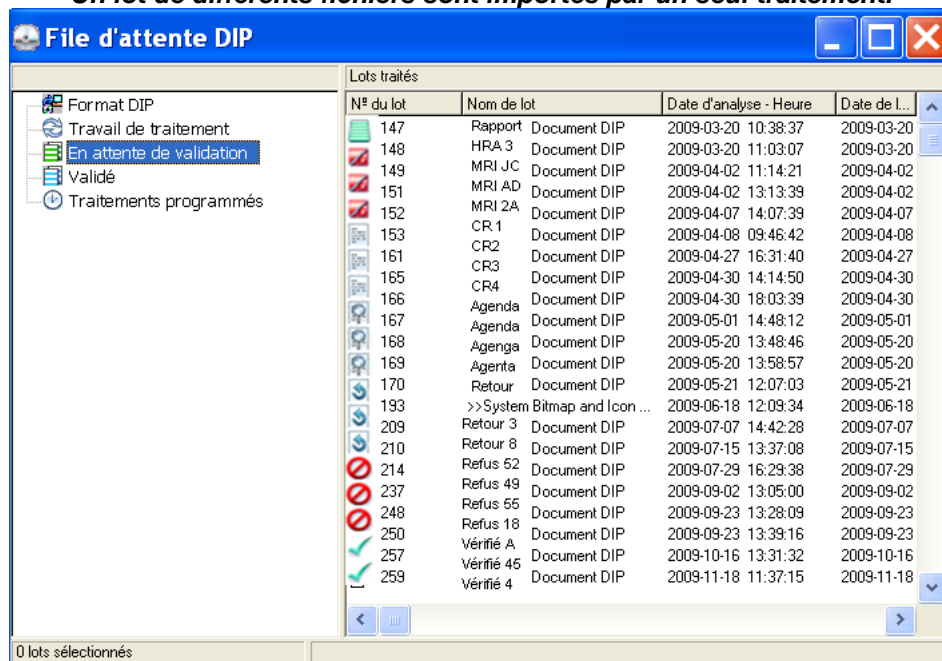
Un lot de différents fichiers sont importés par un seul traitement.

File d'attente DIP

Format DIP
Travail de traitement
En attente de validation
Validé
Traitements programmés

Lots traités

| Nº du lot | Nom de lot | | Date d'analyse - Heure | Date de l... |
|---|---|---|---|---|
| 147 | Rapport | Document DIP | 2009-03-20 10:38:37 | 2009-03-20 |
| 148 | HRA 3 | Document DIP | 2009-03-20 11:03:07 | 2009-03-20 |
| 149 | MRI JC | Document DIP | 2009-04-02 11:14:21 | 2009-04-02 |
| 151 | MRI AD | Document DIP | 2009-04-02 13:13:39 | 2009-04-02 |
| 152 | MRI 2A | Document DIP | 2009-04-07 14:07:39 | 2009-04-07 |
| 153 | CR 1 | Document DIP | 2009-04-08 09:46:42 | 2009-04-08 |
| 161 | CR2 | Document DIP | 2009-04-27 16:31:40 | 2009-04-27 |
| 165 | CR3 | Document DIP | 2009-04-30 14:14:50 | 2009-04-30 |
| 166 | CR4 | Document DIP | 2009-04-30 18:03:39 | 2009-04-30 |
| 167 | Agenda | Document DIP | 2009-05-01 14:48:12 | 2009-05-01 |
| 168 | Agenda | Document DIP | 2009-05-20 13:48:46 | 2009-05-20 |
| 169 | Agenga | Document DIP | 2009-05-20 13:58:57 | 2009-05-20 |
| 170 | Agenta | Document DIP | 2009-05-21 12:07:03 | 2009-05-21 |
| 193 | Retour | >>System Bitmap and Icon ... | 2009-06-18 12:09:34 | 2009-06-18 |
| 209 | Retour 3 | Document DIP | 2009-07-07 14:42:28 | 2009-07-07 |
| 210 | Retour 8 | Document DIP | 2009-07-15 13:37:08 | 2009-07-15 |
| 214 | Refus 52 | Document DIP | 2009-07-29 16:29:38 | 2009-07-29 |
| 237 | Refus 49 | Document DIP | 2009-09-02 13:05:00 | 2009-09-02 |
| 248 | Refus 55 | Document DIP | 2009-09-23 13:28:09 | 2009-09-23 |
| 250 | Refus 18 | Document DIP | 2009-09-23 13:39:16 | 2009-09-23 |
| 257 | Vérifié A | Document DIP | 2009-10-16 13:31:32 | 2009-10-16 |
| 259 | Vérifié 45 | Document DIP | 2009-11-18 11:37:15 | 2009-11-18 |
| | Vérifié 4 | | | |

0 lots sélectionnés